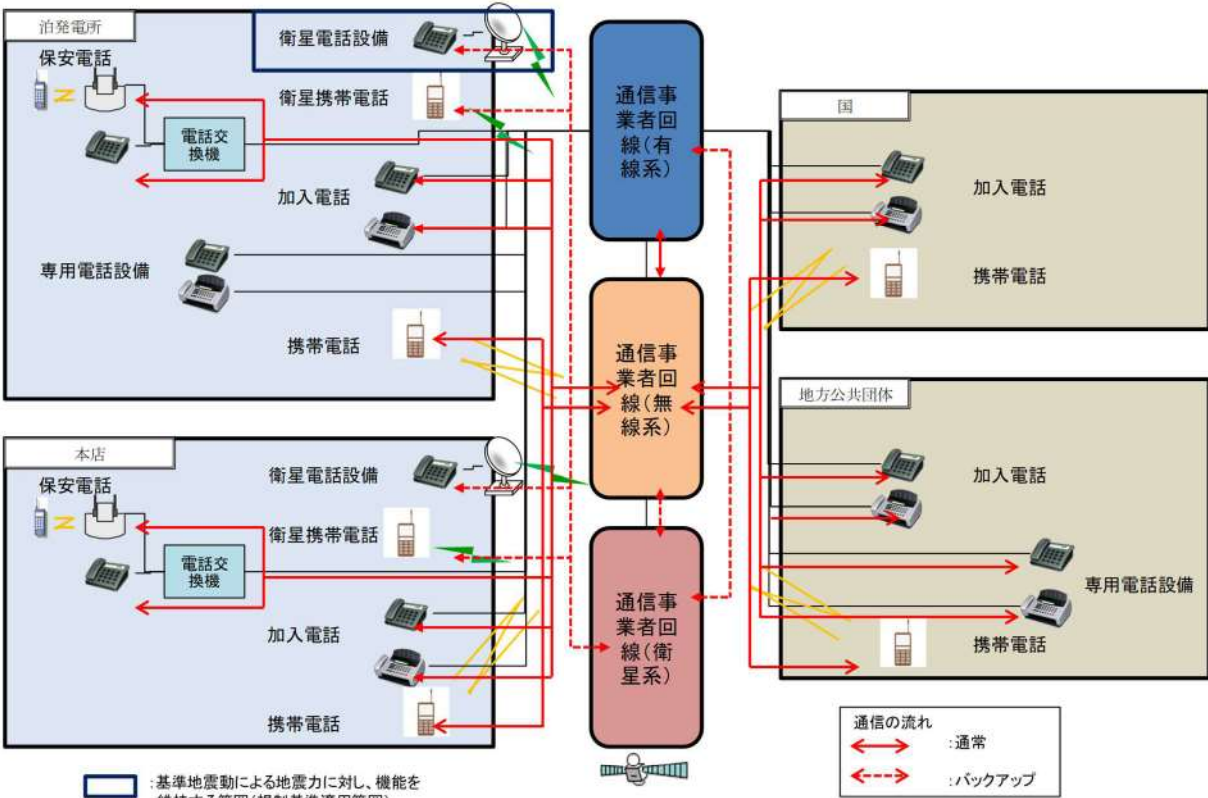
泊発電所
衛星電話設備
保安電話
衛星携帯電話
電話交換機
加入電話
専用電話設備
携帯電話

通信事業者回線(有線系)
通信事業者回線(無線系)
通信事業者回線(衛星系)

国
加入電話
携帯電話

地方公共団体
加入電話
専用電話設備
携帯電話

本店
衛星電話設備
保安電話
衛星携帯電話
電話交換機
加入電話
携帯電話

:基準地震動による地震力に対し、機能を
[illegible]

通信の流れ
:通常
:バックアップ